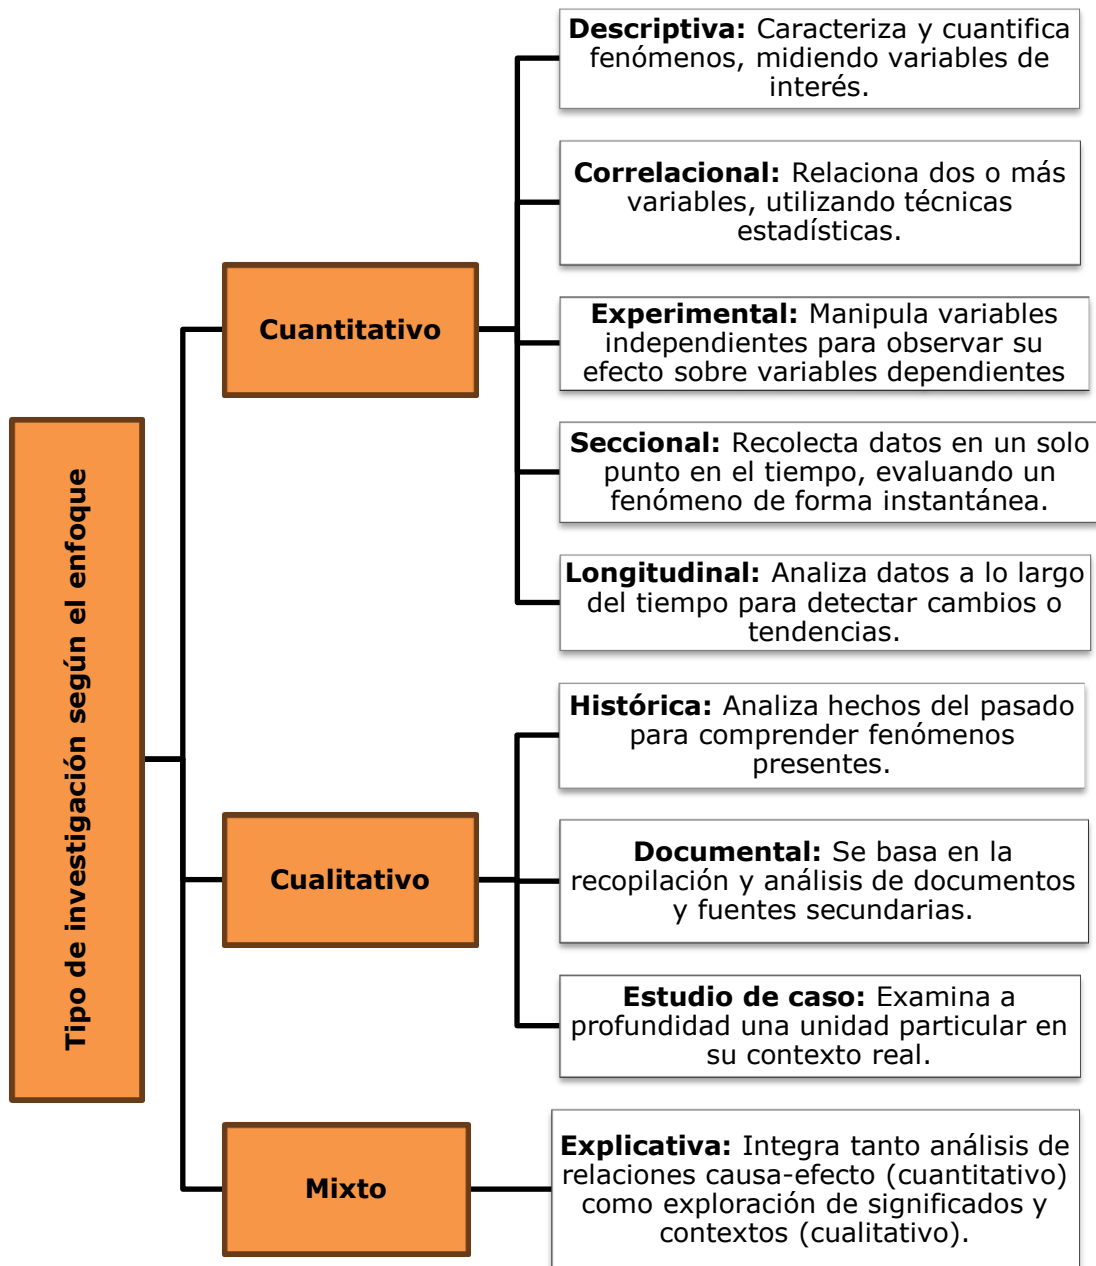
Tipo de investigación según el enfoque

Cuantitativo

Descriptiva: Caracteriza y cuantifica fenómenos, midiendo variables de interés.

Correlacional: Relaciona dos o más variables, utilizando técnicas estadísticas.

Experimental: Manipula variables independientes para observar su efecto sobre variables dependientes

Seccional: Recolecta datos en un solo punto en el tiempo, evaluando un fenómeno de forma instantánea.

Longitudinal: Analiza datos a lo largo del tiempo para detectar cambios o tendencias.

Cualitativo

Histórica: Analiza hechos del pasado para comprender fenómenos presentes.

Documental: Se basa en la recopilación y análisis de documentos y fuentes secundarias.

Estudio de caso: Examina a profundidad una unidad particular en su contexto real.

Mixto

Explicativa: Integra tanto análisis de relaciones causa-efecto (cuantitativo) como exploración de significados y contextos (cualitativo).